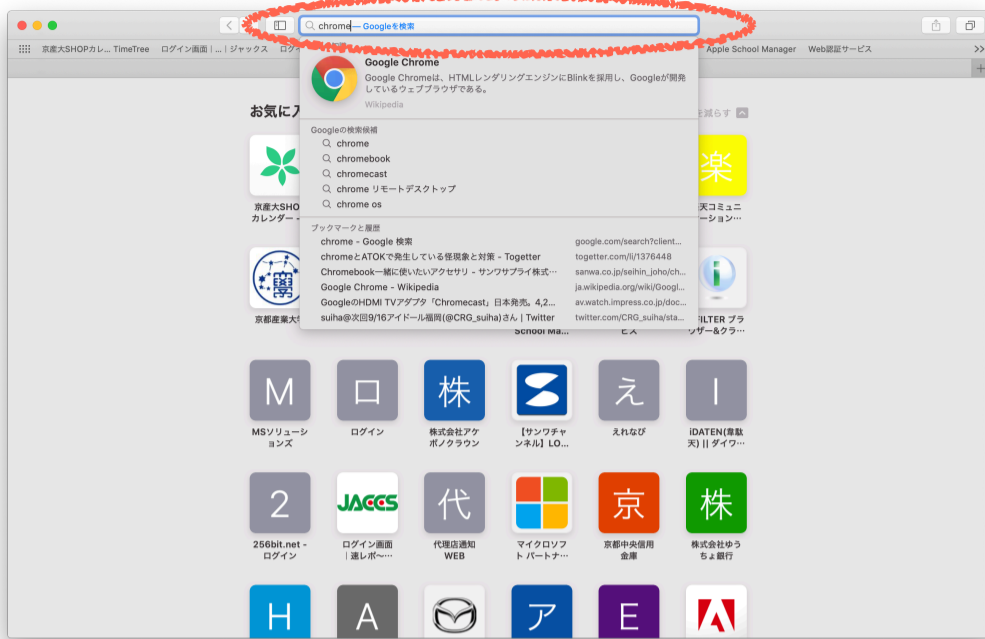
chrome — Googleを検索

京産大SHOPカレ… TimeTree ログイン画面｜… | ジャックス ログ Apple School Manager Web認証サービス

Google Chrome
Google Chromeは、HTMLレンダリングエンジンにBlinkを採用し、Googleが開発しているウェブブラウザである。
Wikipedia

Googleの検索候補
chrome
chromebook
chromecast
chrome リモートデスクトップ
chrome os

ブックマークと履歴
chrome - Google 検索 google.com/search?client...
chromeとATOKで発生している怪現象と対策 - Togetter togetter.com/li/1376448
Chromebook一緒に使いたいアクセサリ - サンワサプライ株式… sanwa.co.jp/seihin_joho/ch...
Google Chrome - Wikipedia ja.wikipedia.org/wiki/Googl...
GoogleのHDMI TVアダプタ「Chromecast」日本発売。4,2… av.watch.impress.co.jp/doc...
suiha@次回9/16アイドール福岡(@CRG_suiha)さん | Twitter twitter.com/CRG_suiha/sta...

お気に入 減らす

京産大SHO カレンダー・
楽 天コミュニ ーション…
京都産業大学 School Ma… ビス
FILTER ブラ ウザー&クラ…

M MSソリューションズ
ロ ログイン
株 株式会社アケボノクラウン
【サンワチャンネル】LO…
え えれなび
I iDATEN(韋駄天) || ダイワ…
2 256bit.net - ログイン
JACCS ログイン画面｜速レポ〜…
代 代理店通知WEB
マイクロソフト パートナ…
京 京都中央信用金庫
株 株式会社ゆうちょ銀行
H A ア E